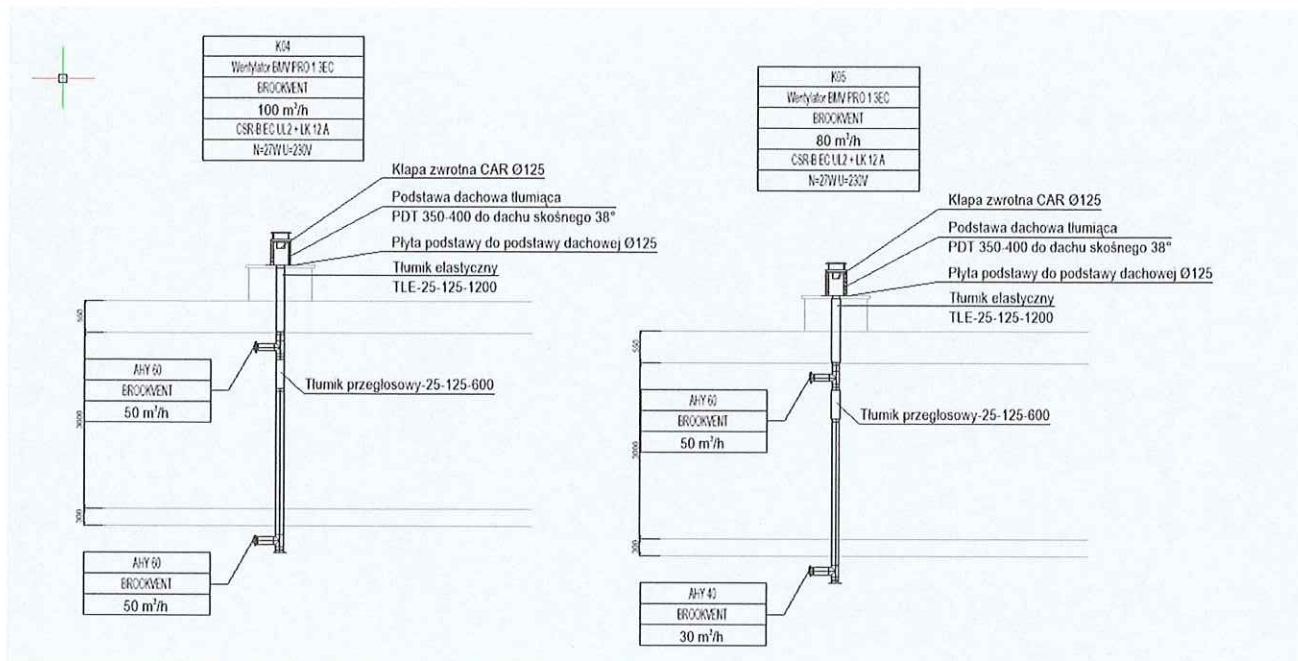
K04
Wentylator EMV PRO 1 3EC
BROOKVENT
100 m$^3$/h
CSR-B EC UL2 + LK 12 A
N=27W U=230V

Klapa zwrotna CAR Ø125
Podstawa dachowa tłumiąca
PDT 350-400 do dachu skośnego 38°
Płyta podstawy do podstawy dachowej Ø125
Tłumik elastyczny
TLE-25-125-1200

550
3000
300

AHY 60
BROOKVENT
50 m$^3$/h

Tłumik przegłosowy-25-125-600

AHY 60
BROOKVENT
50 m$^3$/h

K05
Wentylator EMV PRO 1 3EC
BROOKVENT
80 m$^3$/h
CSR-B EC UL2 + LK 12 A
N=27W U=230V

Klapa zwrotna CAR Ø125
Podstawa dachowa tłumiąca
PDT 350-400 do dachu skośnego 38°
Płyta podstawy do podstawy dachowej Ø125
Tłumik elastyczny
TLE-25-125-1200

550
3000
300

AHY 60
BROOKVENT
50 m$^3$/h

Tłumik przegłosowy-25-125-600

AHY 40
BROOKVENT
30 m$^3$/h